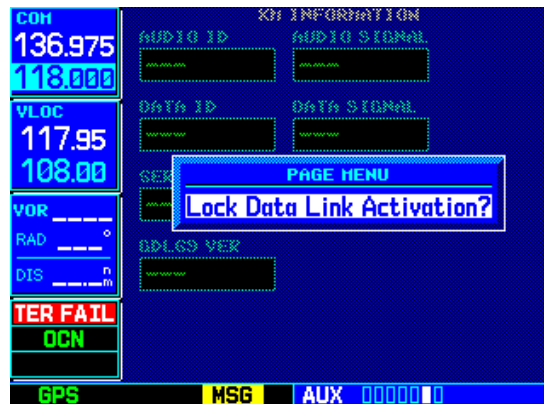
COM
136.975
118.000

VLOC
117.95
108.00

VOR ____
RAD ___°
DIS __._ nm

TER FAIL
OCN

XM INFORMATION

AUDIO ID
____

AUDIO SIGNAL
____

DATA ID
____

DATA SIGNAL
____

SER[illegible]
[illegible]

GDL69 VER
____

PAGE MENU
Lock Data Link Activation?

GPS
MSG
AUX